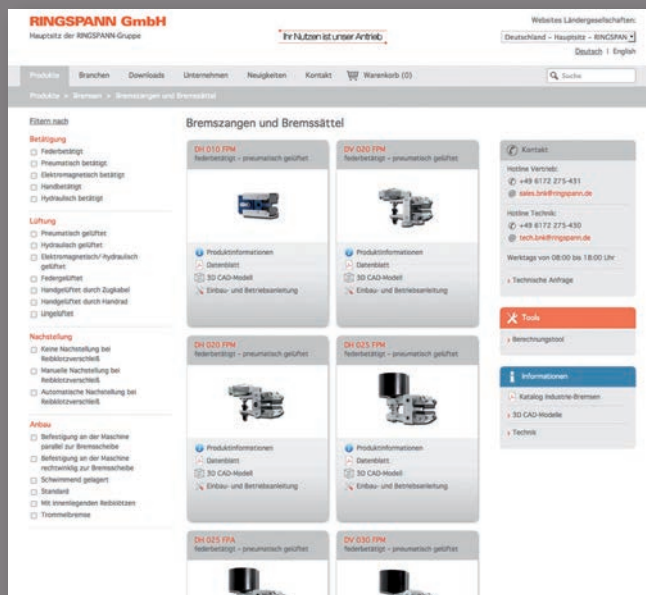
RINGSPANN GmbH
Hauptsitz der RINGSPANN-Gruppe

Ihr Nutzen ist unser Antrieb

Websites Ländergesellschaften:
Deutschland – Hauptsitz – RINGSPAN
Deutsch | English

Produkte Branchen Downloads Unternehmen Neuigkeiten Kontakt Warenkorb (0) Suche

Produkte > Bremsen > Bremszangen und Bremssättel

Filtern nach

Betätigung
Federbetätigt
Pneumatisch betätigt
Elektromagnetisch betätigt
Handbetätigt
Hydraulisch betätigt

Lüftung
Pneumatisch gelüftet
Hydraulisch gelüftet
Elektromagnetisch/ Hydraulisch gelüftet
Federgelüftet
Handgelüftet durch Zugkabel
Handgelüftet durch Handrad
Ungelüftet

Nachstellung
Keine Nachstellung bei Reibklotzverschleiß
Manuelle Nachstellung bei Reibklotzverschleiß
Automatische Nachstellung bei Reibklotzverschleiß

Anbau
Befestigung an der Maschine parallel zur Bremsscheibe
Befestigung an der Maschine rechtwinklig zur Bremsscheibe
Schwimmend gelagert
Standard
Mit innenliegenden Reibklötzen
Trommelbremse

Bremszangen und Bremssättel

DH 010 FPM
federbetätigt – pneumatisch gelüftet
Produktinformationen
Datenblatt
3D CAD-Modell
Einbau- und Betriebsanleitung

DV 020 FPM
federbetätigt – pneumatisch gelüftet
Produktinformationen
Datenblatt
3D CAD-Modell
Einbau- und Betriebsanleitung

DH 020 FPM
federbetätigt – pneumatisch gelüftet
Produktinformationen
Datenblatt
3D CAD-Modell
Einbau- und Betriebsanleitung

DH 025 FPM
federbetätigt – pneumatisch gelüftet
Produktinformationen
Datenblatt
3D CAD-Modell
Einbau- und Betriebsanleitung

DH 025 FPA
federbetätigt – pneumatisch gelüftet

DV 030 FPM
federbetätigt – pneumatisch gelüftet

Kontakt
Hotline Vertrieb:
+49 6172 275-431
sales.brk@ringspann.de
Hotline Technik:
+49 6172 275-430
tech.brk@ringspann.de
Werktags von 08:00 bis 18:00 Uhr
> Technische Anfrage

Tools
> Berechnungstool

Informationen
Katalog Industrie-Bremsen
> 3D CAD-Modelle
> Technik